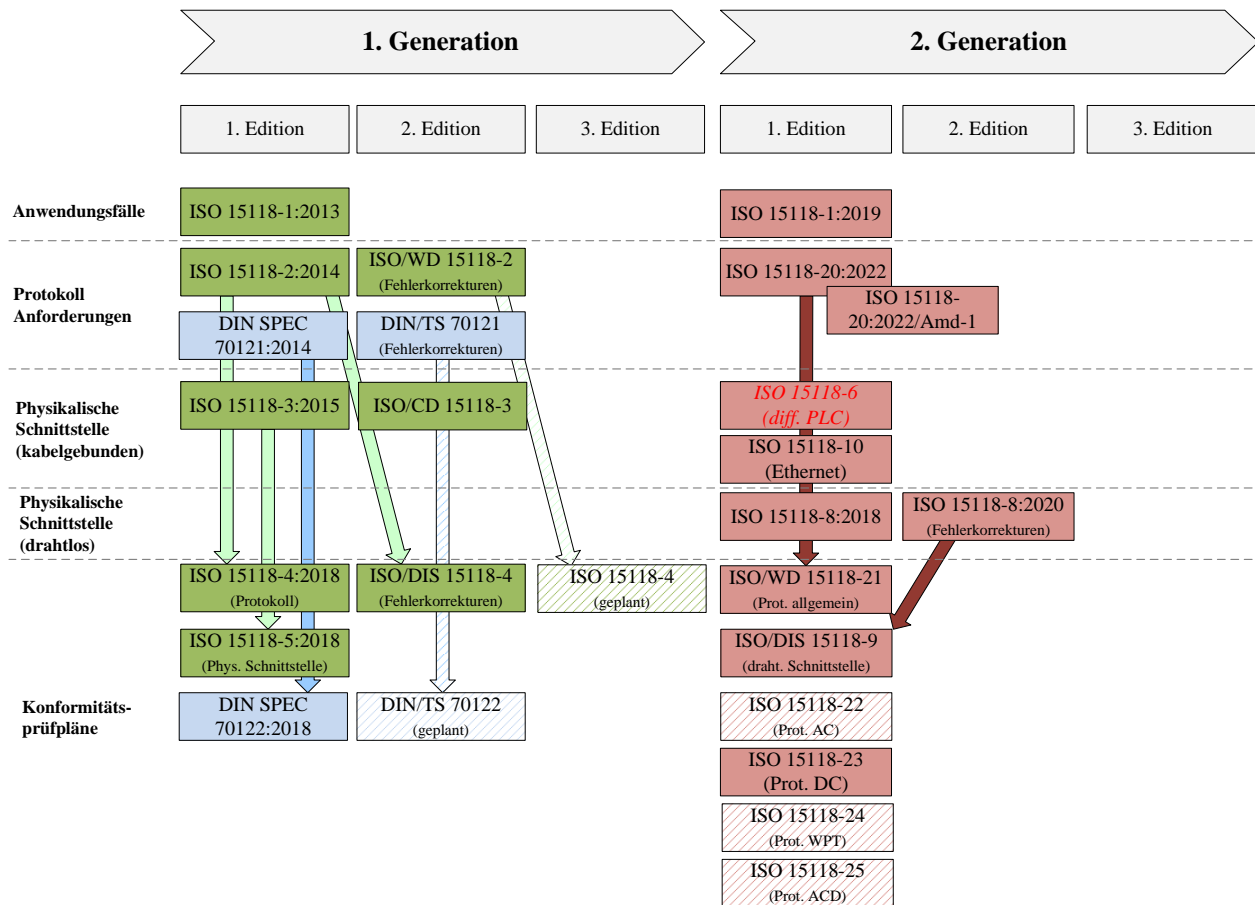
1. Generation

2. Generation

1. Edition
2. Edition
3. Edition
1. Edition
2. Edition
3. Edition

Anwendungsfälle
ISO 15118-1:2013
ISO 15118-1:2019

Protokoll Anforderungen
ISO 15118-2:2014
ISO/WD 15118-2 (Fehlerkorrekturen)
ISO 15118-20:2022
ISO 15118-20:2022/Amd-1
DIN SPEC 70121:2014
DIN/TS 70121 (Fehlerkorrekturen)

Physikalische Schnittstelle (kabelgebunden)
ISO 15118-3:2015
ISO/CD 15118-3
ISO 15118-6 (diff. PLC)
ISO 15118-10 (Ethernet)

Physikalische Schnittstelle (drahtlos)
ISO 15118-8:2018
ISO 15118-8:2020 (Fehlerkorrekturen)

ISO 15118-4:2018 (Protokoll)
ISO/DIS 15118-4 (Fehlerkorrekturen)
ISO 15118-4 (geplant)
ISO/WD 15118-21 (Prot. allgemein)
ISO 15118-5:2018 (Phys. Schnittstelle)
ISO/DIS 15118-9 (draht. Schnittstelle)

Konformitäts-prüfpläne
DIN SPEC 70122:2018
DIN/TS 70122 (geplant)
ISO 15118-22 (Prot. AC)
ISO 15118-23 (Prot. DC)
ISO 15118-24 (Prot. WPT)
ISO 15118-25 (Prot. ACD)